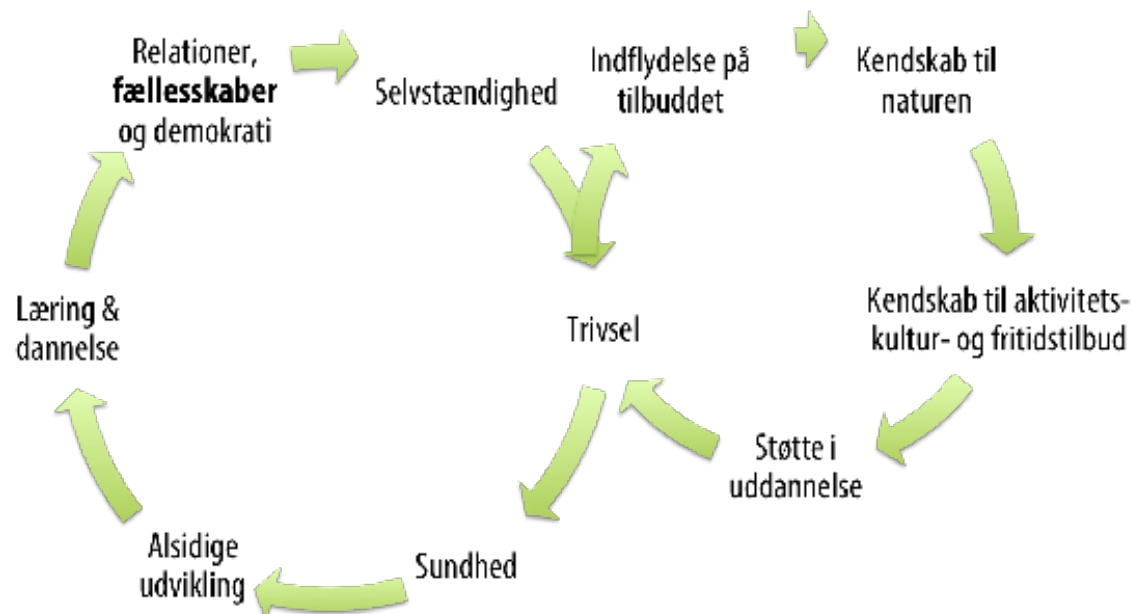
Relationer, **fællesskaber** og demokrati

Selvstændighed

Indflydelse på tilbuddet

Kendskab til naturen

Kendskab til aktivitets- kultur- og fritidstilbud

Støtte i uddannelse

Trivsel

Sundhed

Alsidige udvikling

Læring & dannelse